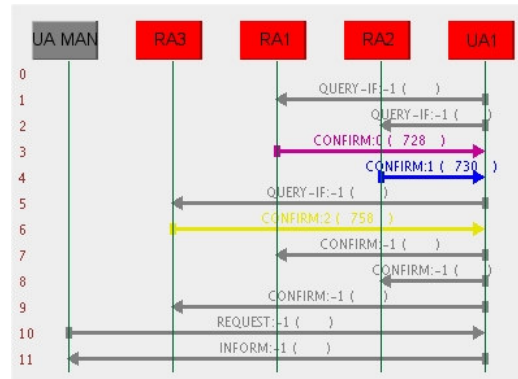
UA MAN
RA3
RA1
RA2
UA1

0
1 QUERY-IF:-1 ( )
2 QUERY-IF:-1 ( )
3 CONFIRM:0 ( 728 )
4 CONFIRM:1 ( 730 )
5 QUERY-IF:-1 ( )
6 CONFIRM:2 ( 758 )
7 CONFIRM:-1 ( )
8 CONFIRM:-1 ( )
9 CONFIRM:-1 ( )
10 REQUEST:-1 ( )
11 INFORM:-1 ( )